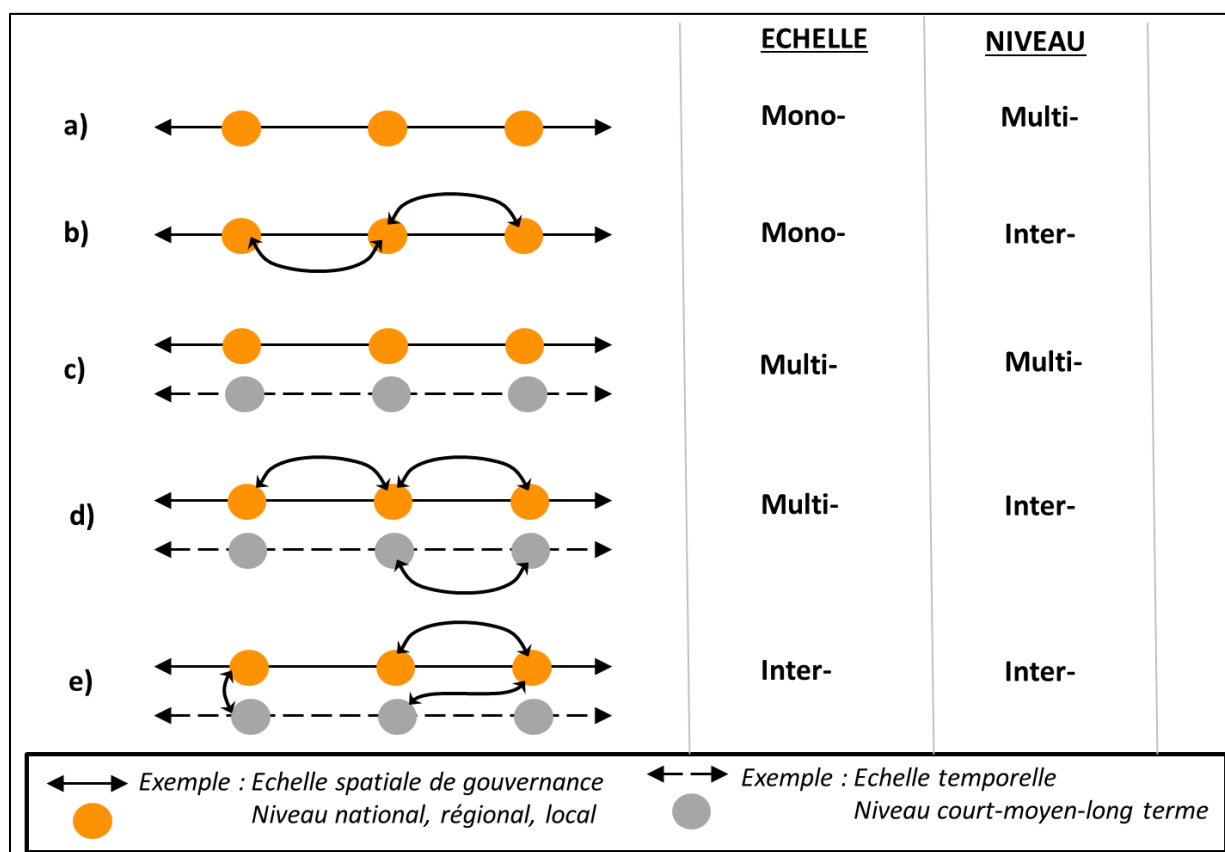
| | ECHELLE | NIVEAU |
|---|---|---|
| a) | Mono- | Multi- |
| b) | Mono- | Inter- |
| c) | Multi- | Multi- |
| d) | Multi- | Inter- |
| e) | Inter- | Inter- |

Exemple : Echelle spatiale de gouvernance
Niveau national, régional, local

Exemple : Echelle temporelle
Niveau court-moyen-long terme